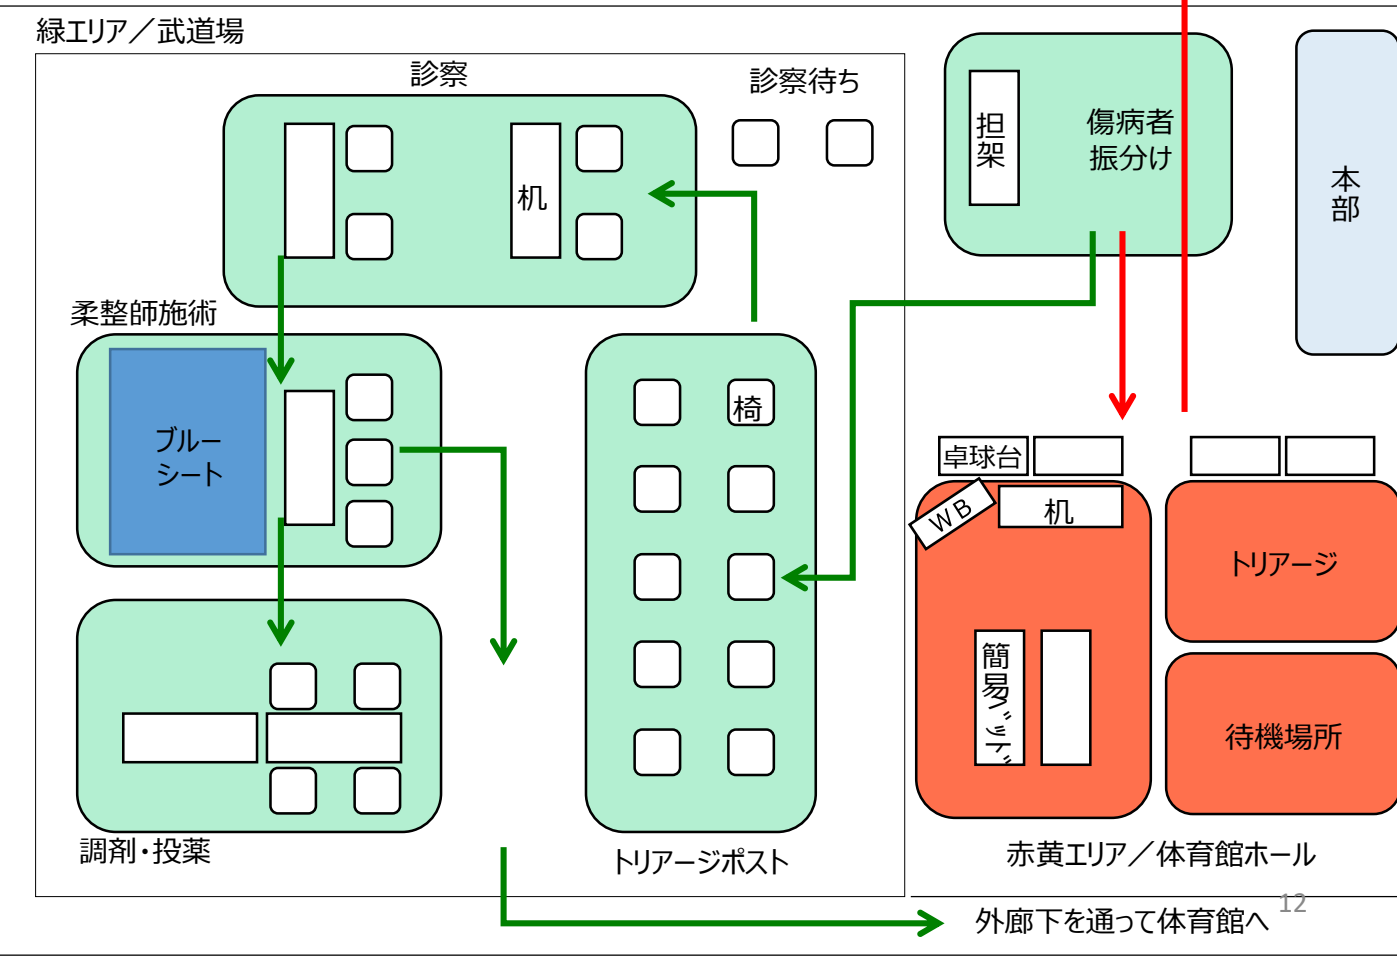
緑エリア／武道場

診察

診察待ち

机

担架

傷病者振分け

本部

柔整師施術

ブルーシート

椅

卓球台

WB

机

トリアージ

簡易ベッド

待機場所

調剤・投薬

トリアージポスト

赤黄エリア／体育館ホール

12

外廊下を通って体育館へ